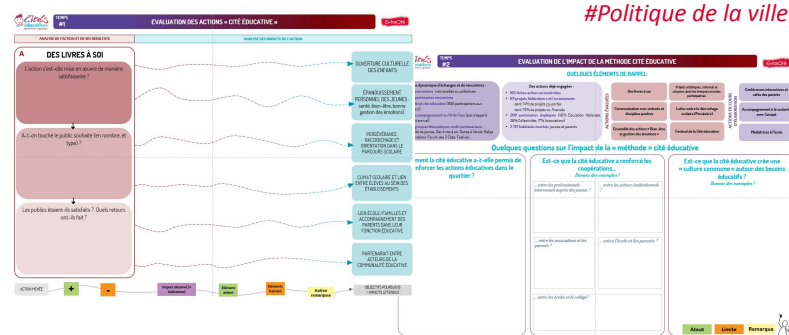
#Politique de la ville

Cités éducatives

TEMPS #1

EVALUATION DES ACTIONS « CITÉ ÉDUCATIVE »

ANALYSE DE FACTEUR ET DE RESULTATS

ANALYSE DES IMPACTS DE L'ACTION

A DES LIVRES À SOI

L'action s'est-elle mise en œuvre de manière satisfaisante ?

A-t-on touché le public souhaité (en nombre, et type) ?

Les publics étaient-ils satisfaits ? Quels retours ont-ils fait ?

OUVERTURE CULTURELLE DES ENFANTS

ÉPANOUISSEMENT PERSONNEL DES JEUNES (santé, bien-être, bonne gestion des émotions)

PERSÉVÉRANCE, RACCROCHAGE ET ORIENTATION DANS LE PARCOURS SCOLAIRE

CLIMAT SCOLAIRE ET LIEN ENTRE ÉLÈVES AU SEIN DES ÉTABLISSEMENTS

LIEN ÉCOLE/FAMILLES ET ACCOMPAGNEMENT DES PARENTS DANS LEUR FONCTION ÉDUCATIVE

PARTENARIAT ENTRE ACTEURS DE LA COMMUNAUTÉ ÉDUCATIVE

ACTION MENÉE

+

-

Impact observé (+ ou -)

Élément atout

Éléments limitants

Autres remarques

OBJECTIFS POURSUIVIS / IMPACTS ATTENDUS

TEMPS #2

EVALUATION DE L'IMPACT DE LA MÉTHODE CITÉ ÉDUCATIVE

QUELQUES ÉLÉMENTS DE RAPPEL:

Des actions déjà engagées :

Quelques questions sur l'impact de la « méthode » cité éducative

ment la cité éducative a-t-elle permis de renforcer les actions éducatives dans le quartier ?

Est-ce que la cité éducative a renforcé les coopérations... Donnez des exemples !

... entre les professionnels intervenant auprès des jeunes ?

... entre les acteurs institutionnels ?

... entre les associations et les parents ?

... entre l'école et les parents ?

... entre les écoles et le collège ?

Est-ce que la cité éducative crée une « culture commune » autour des besoins éducatifs ? Donnez des exemples !

Atout

Limite

Remarque